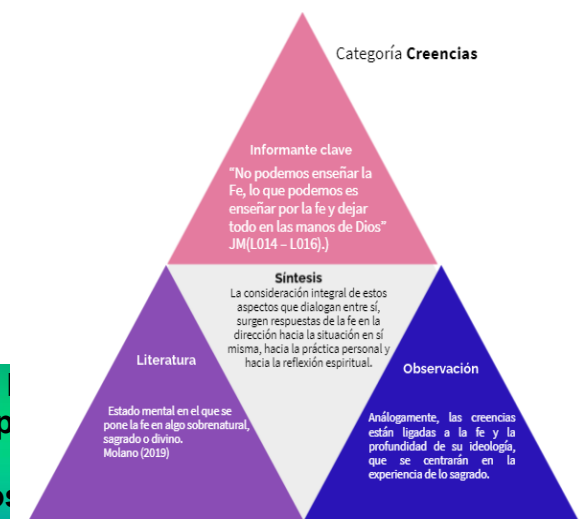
Categoría **Creencias**

Informante clave

"No podemos enseñar la Fe, lo que podemos es enseñar por la fe y dejar todo en las manos de Dios" JM(L014 – L016).)

Síntesis

La consideración integral de estos aspectos que dialogan entre sí, surgen respuestas de la fe en la dirección hacia la situación en sí misma, hacia la práctica personal y hacia la reflexión espiritual.

Literatura

Estado mental en el que se pone la fe en algo sobrenatural, sagrado o divino. Molano (2019)

Observación

Análogamente, las creencias están ligadas a la fe y la profundidad de su ideología, que se centrarán en la experiencia de lo sagrado.